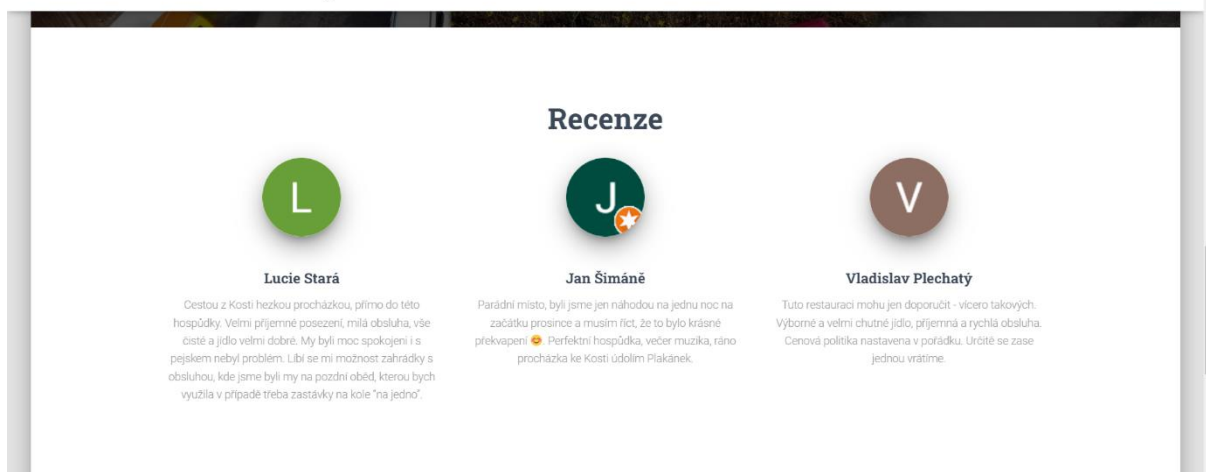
Recenze

L

Lucie Stará

Cestou z Kosti hezkou procházkou, přímo do této hospůdky. Velmi příjemné posezení, milá obsluha, vše čisté a jídlo velmi dobré. My byli moc spokojeni i s pejskem nebyl problém. Líbí se mi možnost zahrádky s obsluhou, kde jsme byli my na pozdní oběd, kterou bych využila v případě třeba zastávky na kole "na jedno".

J

Jan Šimáně

Parádní místo, byli jsme jen náhodou na jednu noc na začátku prosince a musím říct, že to bylo krásné překvapení 😊. Perfektní hospůdka, večer muzika, ráno procházka ke Kosti údolím Plakánek.

V

Vladislav Plechatý

Tuto restauraci mohu jen doporučit - vícero takových. Výborné a velmi chutné jídlo, příjemná a rychlá obsluha. Cenová politika nastavena v pořádku. Určitě se zase jednou vrátíme.